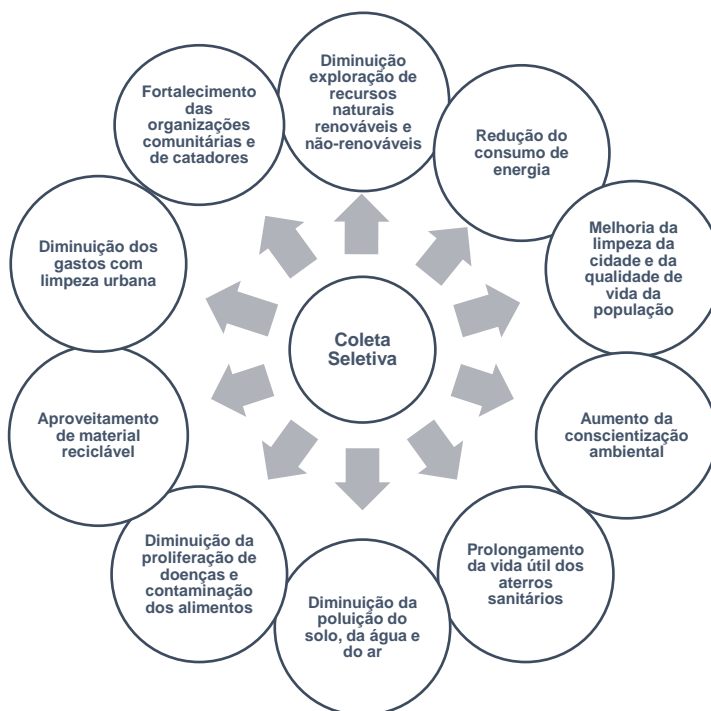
Coleta Seletiva

Diminuição exploração de recursos naturais renováveis e não-renováveis

Redução do consumo de energia

Melhoria da limpeza da cidade e da qualidade de vida da população

Aumento da conscientização ambiental

Prolongamento da vida útil dos aterros sanitários

Diminuição da poluição do solo, da água e do ar

Diminuição da proliferação de doenças e contaminação dos alimentos

Aproveitamento de material reciclável

Diminuição dos gastos com limpeza urbana

Fortalecimento das organizações comunitárias e de catadores